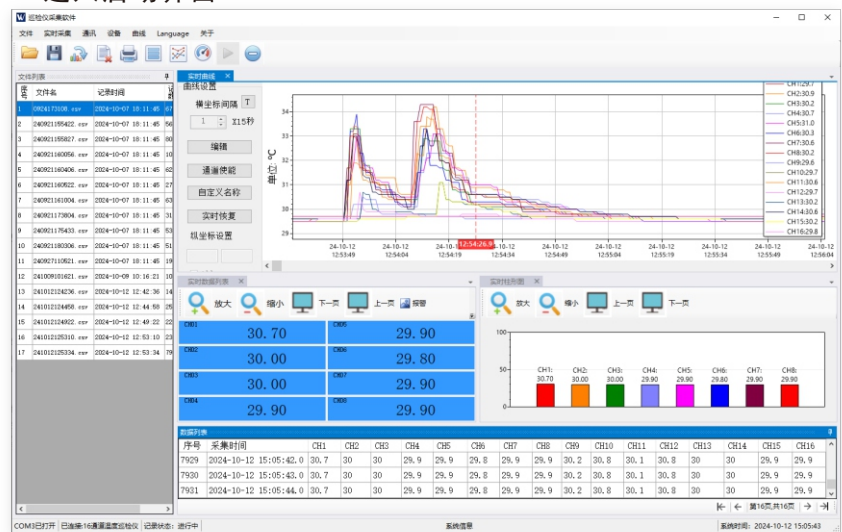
巡检仪采集软件

文件 实时采集 通讯 设备 曲线 Language 关于

文件列表

| 序号 | 文件名 | 记录时间 |
|---|---|---|
| 1 | 09241?1030.csv | 2024-10-07 18:11:45 |
| 2 | 240921155422.csv | 2024-10-07 18:11:45 |
| 3 | 240921155827.csv | 2024-10-07 18:11:45 |
| 4 | 240921160056.csv | 2024-10-07 18:11:45 |
| 5 | 240921160406.csv | 2024-10-07 18:11:45 |
| 6 | 240921160522.csv | 2024-10-07 18:11:45 |
| 7 | 240921161004.csv | 2024-10-07 18:11:45 |
| 8 | 240921173804.csv | 2024-10-07 18:11:45 |
| 9 | 240921175433.csv | 2024-10-07 18:11:45 |
| 10 | 240921180306.csv | 2024-10-07 18:11:45 |
| 11 | 240927110521.csv | 2024-10-07 18:11:45 |
| 12 | 241009101621.csv | 2024-10-09 10:16:21 |
| 13 | 241012124236.csv | 2024-10-12 12:42:36 |
| 14 | 241012124458.csv | 2024-10-12 12:44:58 |
| 15 | 241012124922.csv | 2024-10-12 12:49:22 |
| 16 | 241012125310.csv | 2024-10-12 12:53:10 |
| 17 | 241012125334.csv | 2024-10-12 12:53:34 |

实时曲线

曲线设置
横坐标间隔 T
1 X15秒
编辑
通道使能
自定义名称
实时恢复
纵坐标设置

温度 ℃

34 33 32 31 30 29

24-10-12 12:53:49 24-10-12 12:54:04 24-10-12 12:54:19 12:54:26.5 24-10-12 24-10-12 12:54:49 24-10-12 12:55:04 24-10-12 12:55:19 24-10-12 12:55:34 24-10-12 12:55:49 24-10-12 12:56:04

CH1:29.7 CH2:30.9 CH3:30.2 CH4:30.7 CH5:31.0 CH6:30.3 CH7:30.6 CH8:30.2 CH9:29.6 CH10:29.7 CH11:30.6 CH12:29.7 CH13:30.2 CH14:30.6 CH15:30.2 CH16:29.8

实时数据列表
放大 缩小 下一页 上一页 撤回

| CH01 30.70 | CH05 29.90 |
|---|---|
| CH02 30.00 | CH06 29.80 |
| CH03 30.00 | CH07 29.90 |
| CH04 29.90 | CH08 29.90 |

实时柱形图
放大 缩小 上一页 下一页

100 50 0
CH1: 30.70 CH2: 30.00 CH3: 30.00 CH4: 29.90 CH5: 29.90 CH6: 29.80 CH7: 29.90 CH8: 29.90

数据列表

| 序号 | 采集时间 | CH1 | CH2 | CH3 | CH4 | CH5 | CH6 | CH7 | CH8 | CH9 | CH10 | CH11 | CH12 | CH13 | CH14 | CH15 | CH16 |
|---|---|---|---|---|---|---|---|---|---|---|---|---|---|---|---|---|---|
| 7929 | 2024-10-12 15:05:42.0 | 30.7 | 30 | 30 | 29.9 | 29.9 | 29.8 | 29.9 | 29.9 | 30.2 | 30.8 | 30.1 | 30.8 | 30 | 30 | 29.9 | 29.9 |
| 7930 | 2024-10-12 15:05:43.0 | 30.7 | 30 | 30 | 29.9 | 29.9 | 29.8 | 29.9 | 29.9 | 30.2 | 30.8 | 30.1 | 30.8 | 30 | 30 | 29.9 | 29.9 |
| 7931 | 2024-10-12 15:05:44.0 | 30.7 | 30 | 30 | 29.9 | 29.9 | 29.8 | 29.9 | 29.9 | 30.2 | 30.8 | 30.1 | 30.8 | 30 | 30 | 29.9 | 29.9 |

第16页,共16页

COM3已打开 已连接:16通道温度巡检仪 记录状态: 进行中 系统信息 系统时间: 2024-10-12 15:05:43